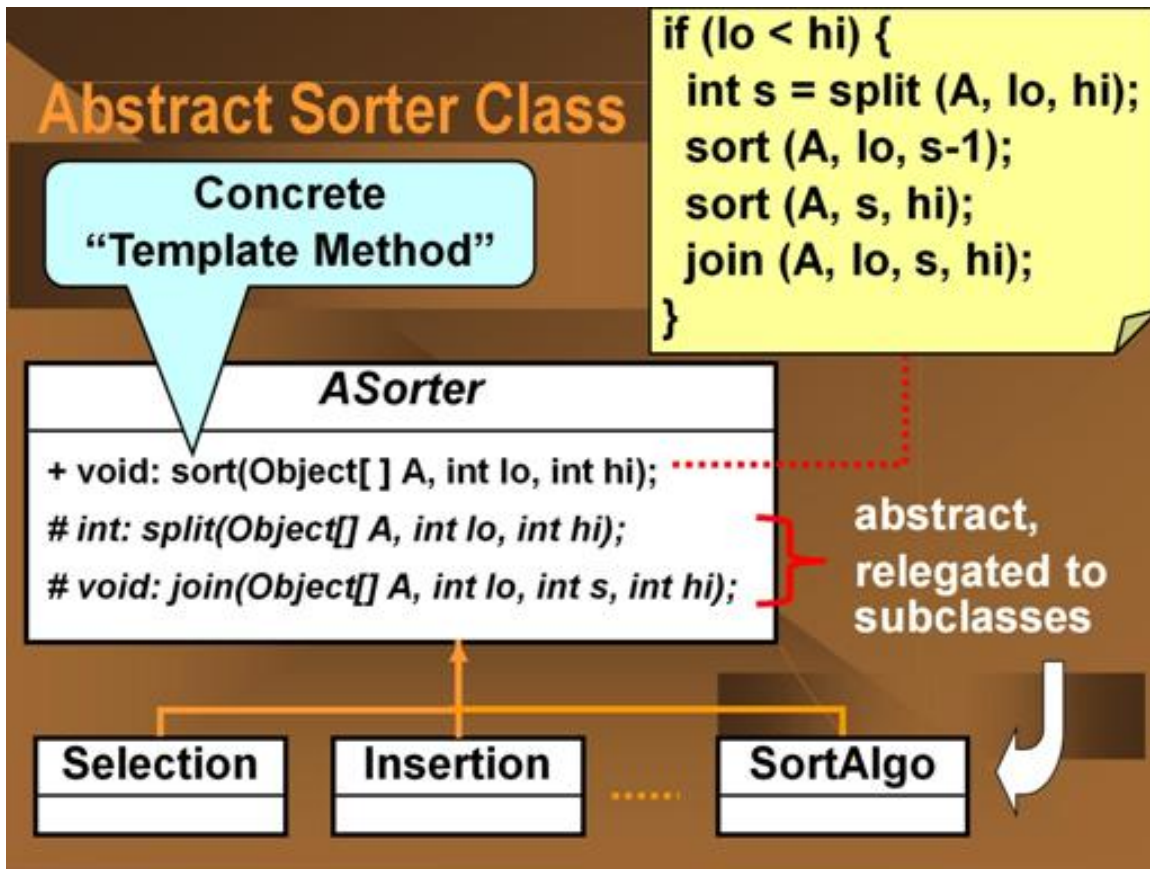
Abstract Sorter Class

if (lo < hi) {
int s = split (A, lo, hi);
sort (A, lo, s-1);
sort (A, s, hi);
join (A, lo, s, hi);
}

Concrete
“Template Method”

ASorter

+ void: sort(Object[ ] A, int lo, int hi);
# int: split(Object[] A, int lo, int hi);
# void: join(Object[] A, int lo, int s, int hi);

abstract, relegated to subclasses

Selection

Insertion

SortAlgo